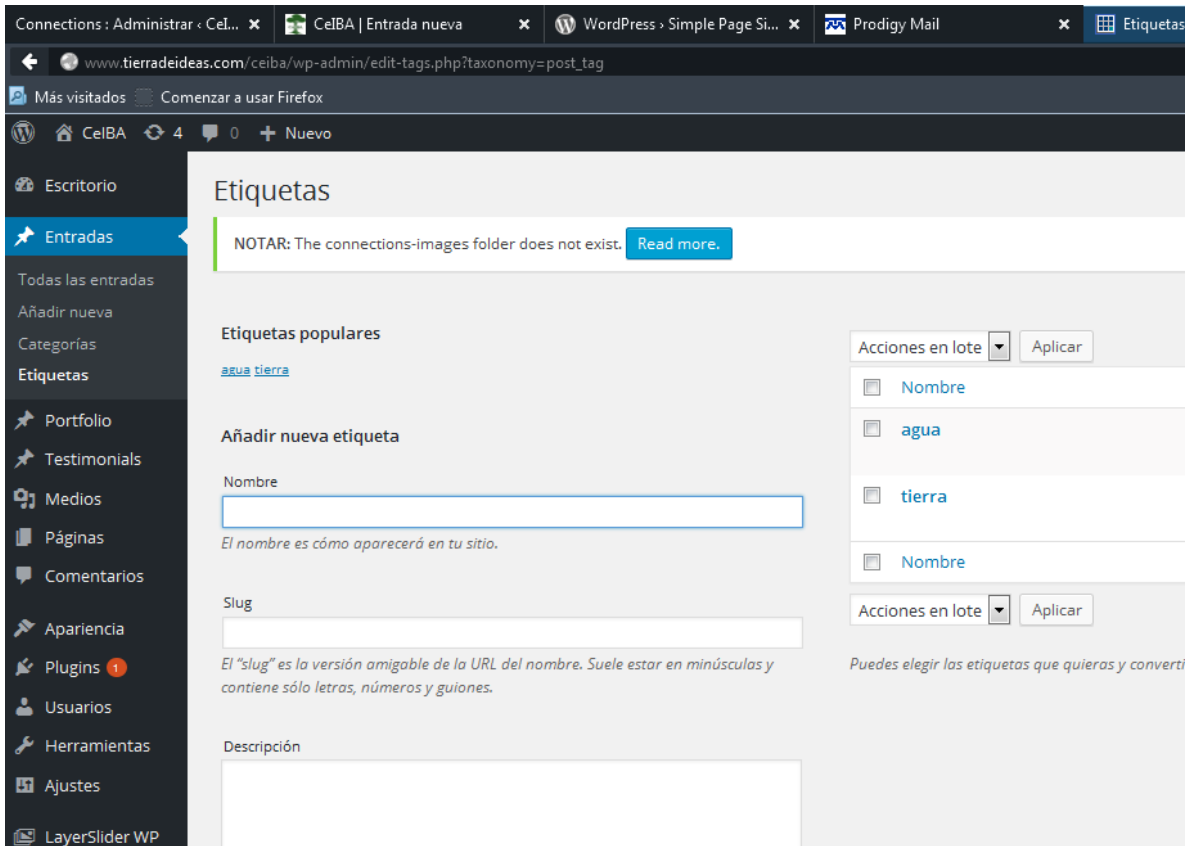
Connections : Administrar ‹ Cel... ×   CeIBA | Entrada nueva ×   WordPress › Simple Page Si... ×   Prodigy Mail ×   Etiquetas

www.tierradeideas.com/ceiba/wp-admin/edit-tags.php?taxonomy=post_tag

Más visitados   Comenzar a usar Firefox

CeIBA   4   0   Nuevo

Escritorio
Entradas
Todas las entradas
Añadir nueva
Categorías
Etiquetas
Portfolio
Testimonials
Medios
Páginas
Comentarios
Apariencia
Plugins 1
Usuarios
Herramientas
Ajustes
LayerSlider WP

Etiquetas

NOTAR: The connections-images folder does not exist. Read more.

Etiquetas populares

agua tierra

Añadir nueva etiqueta

Nombre

El nombre es cómo aparecerá en tu sitio.

Slug

El "slug" es la versión amigable de la URL del nombre. Suele estar en minúsculas y contiene sólo letras, números y guiones.

Descripción

Acciones en lote   Aplicar

| | Nombre |
|---|---|
| | agua |
| | tierra |
| | Nombre |

Acciones en lote   Aplicar

Puedes elegir las etiquetas que quieras y converti